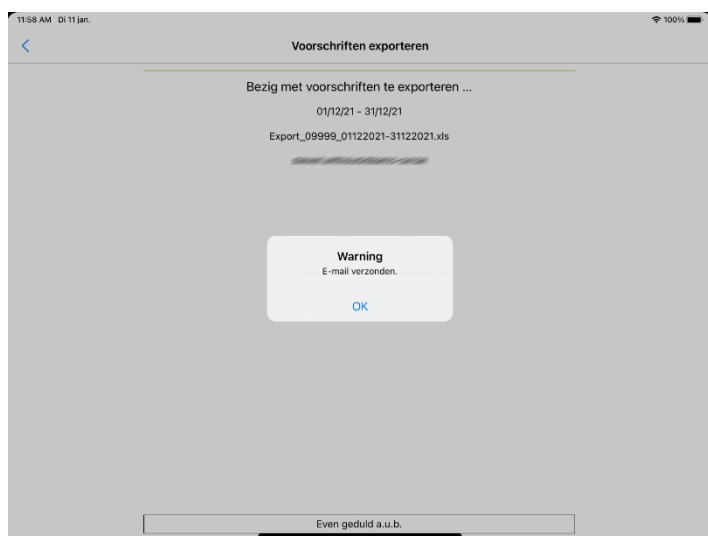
11:58 AM Di 11 jan.

100%

<

Voorschriften exporteren

Bezig met voorschriften te exporteren ...

01/12/21 - 31/12/21

Export_09999_01122021-31122021.xls

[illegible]

Warning

E-mail verzonden.

OK

Even geduld a.u.b.